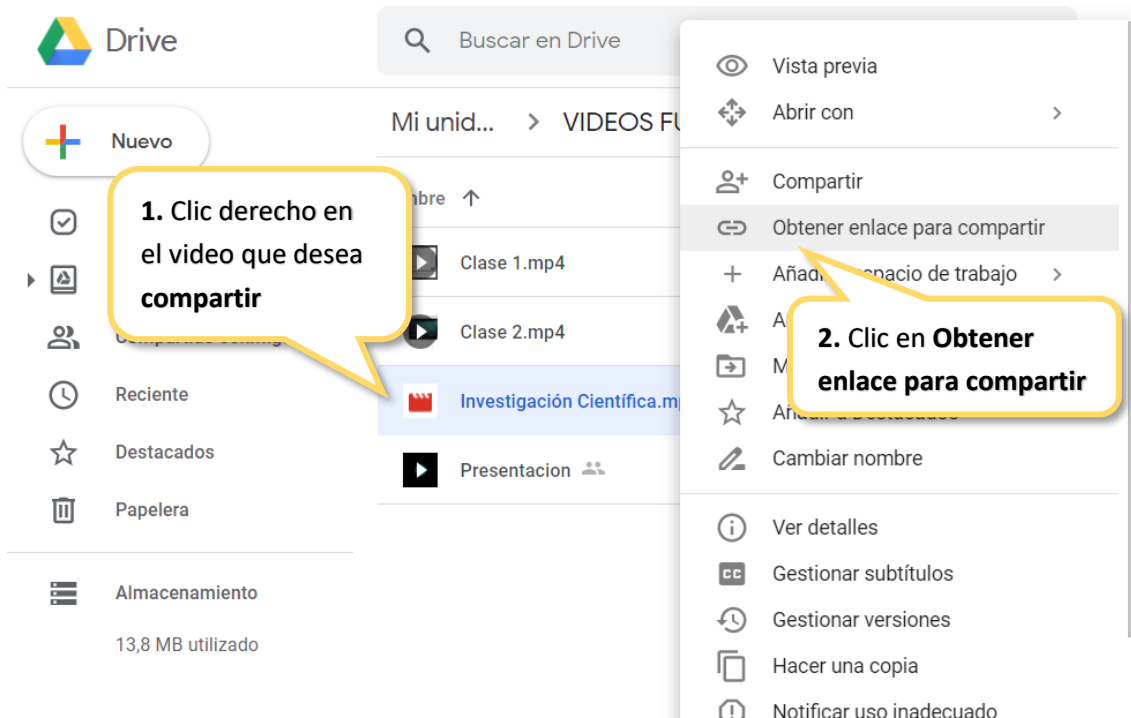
Drive

Buscar en Drive

Nuevo

Mi unid... > VIDEOS FU

1. Clic derecho en el video que desea compartir

mbre ↑

Clase 1.mp4

Clase 2.mp4

Compartidos conmig

Reciente

Investigación Científica.mp

Destacados

Presentacion

Papelera

Almacenamiento

13,8 MB utilizado

Vista previa

Abrir con

Compartir

Obtener enlace para compartir

Añadir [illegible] espacio de trabajo

A

2. Clic en Obtener enlace para compartir

M

Añadir a Destacados

Cambiar nombre

Ver detalles

Gestionar subtítulos

Gestionar versiones

Hacer una copia

Notificar uso inadecuado